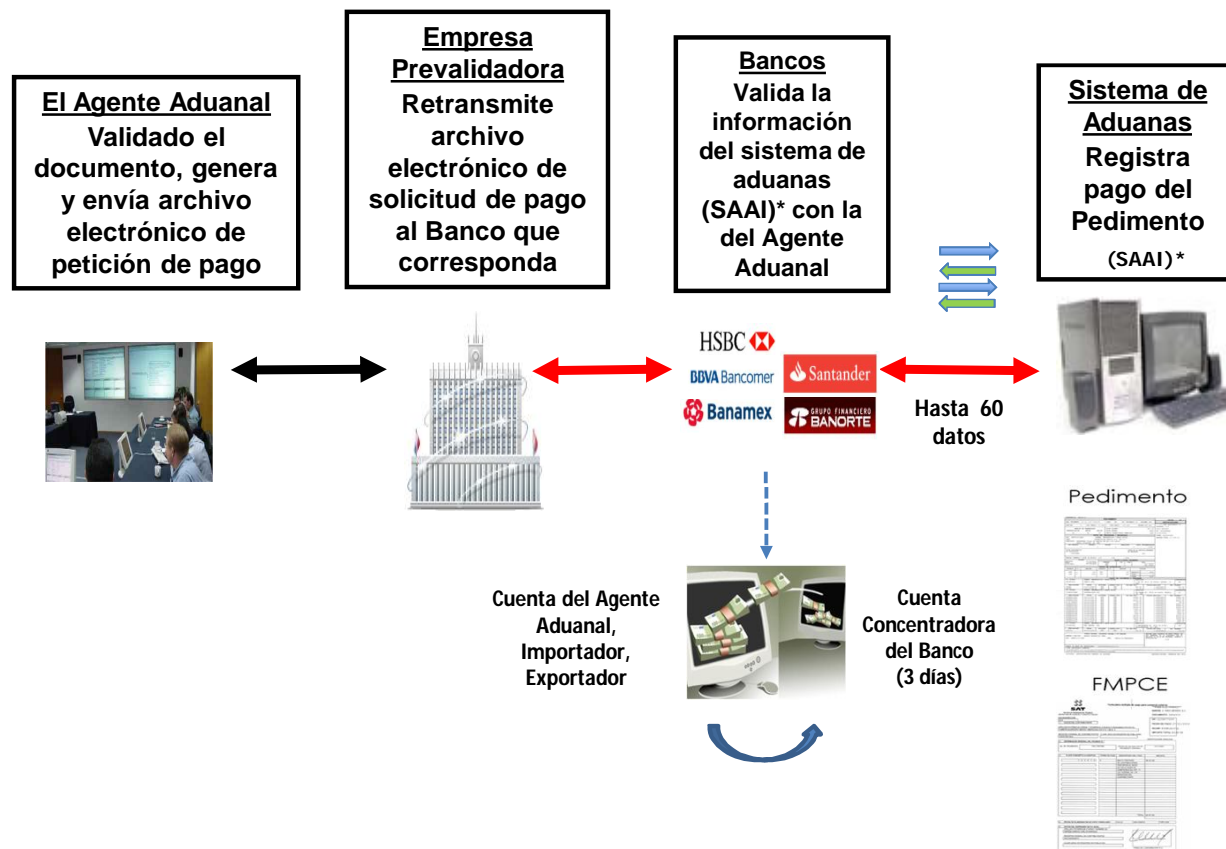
El Agente Aduanal
Validado el documento, genera y envía archivo electrónico de petición de pago

Empresa Prevalidadora
Retransmite archivo electrónico de solicitud de pago al Banco que corresponda

Bancos
Valida la información del sistema de aduanas (SAAI)* con la del Agente Aduanal

Sistema de Aduanas
Registra pago del Pedimento
(SAAI)*

HSBC
BBVA Bancomer
Santander
Banamex
GRUPO FINANCIERO BANORTE

Hasta 60 datos

Pedimento

FMPCE

Cuenta del Agente Aduanal, Importador, Exportador

Cuenta Concentradora del Banco (3 días)